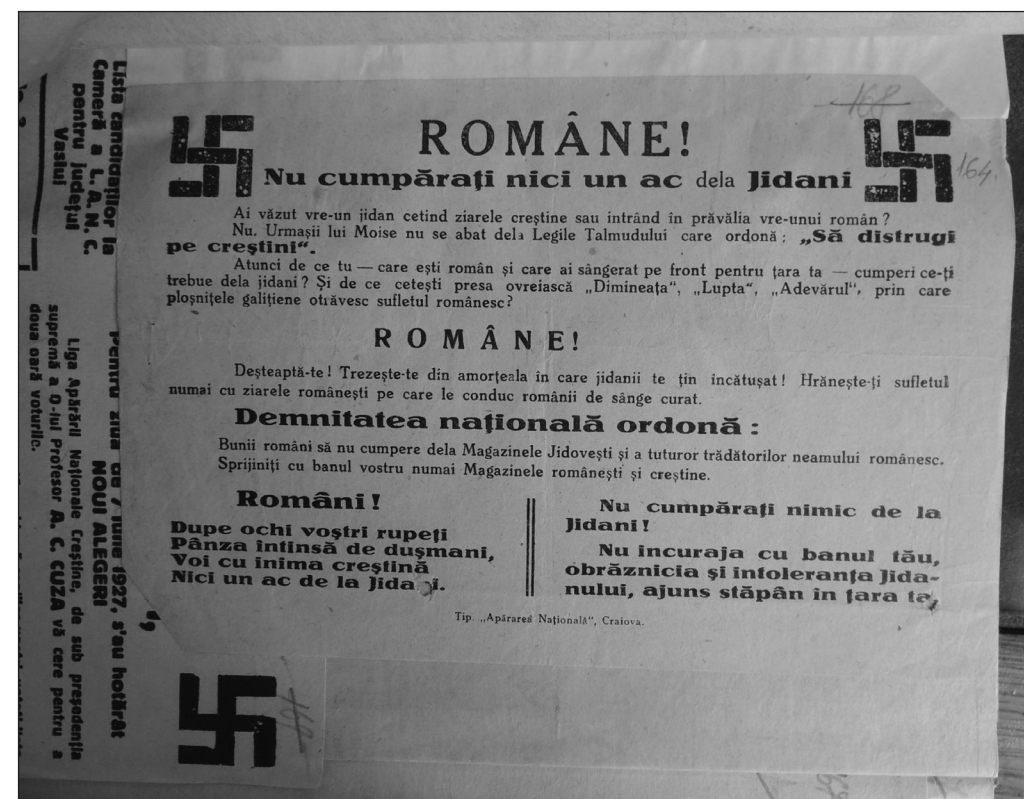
168

164

ROMÂNE!
Nu cumpăraţi nici un ac dela Jidani

Ai văzut vre-un jidan cetind ziarele creştine sau intrând în prăvălia vre-unui român?
Nu. Urmaşii lui Moise nu se abat dela Legile Talmudului care ordonă: „Să distrugi pe creştini".
Atunci de ce tu — care eşti român şi care ai sângerat pe front pentru ţara ta — cumperi ce-ţi trebue dela jidani? Şi de ce ceteşti presa ovreiască „Dimineaţa", „Lupta", „Adevărul", prin care ploşniţele galiţiene otrăvesc sufletul românesc?

ROMÂNE!

Deşteaptă-te! Trezeşte-te din amorţeala în care jidanii te ţin încătuşat! Hrăneşte-ţi sufletul numai cu ziarele româneşti pe care le conduc românii de sânge curat.

Demnitatea naţională ordonă:

Bunii români să nu cumpere dela Magazinele Jidoveşti şi a tuturor trădătorilor neamului românesc.
Sprijiniţi cu banul vostru numai Magazinele româneşti şi creştine.

Români!
Dupe ochi voştri rupeţi
Pânza întinsă de duşmani,
Voi cu inima creştină
Nici un ac de la Jida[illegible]i.

Nu cumpăraţi nimic de la Jidani!
Nu incuraja cu banul tău, obrăznicia şi intoleranţa Jidanului, ajuns stăpân în ţara ta,

Tip. „Apărarea Naţională", Craiova.

Lista candidaţilor la Cameră a L. A. N. C. pentru judeţul Vaslui

Pentru ziua de 7 Iunie 1927, s'au hotărât NOUI ALEGERI
Liga Apărării Naţionale Creştine, de sub preşedenţia supremă a D-lui Profesor A. C. CUZA vă cere pentru a doua oară voturile.